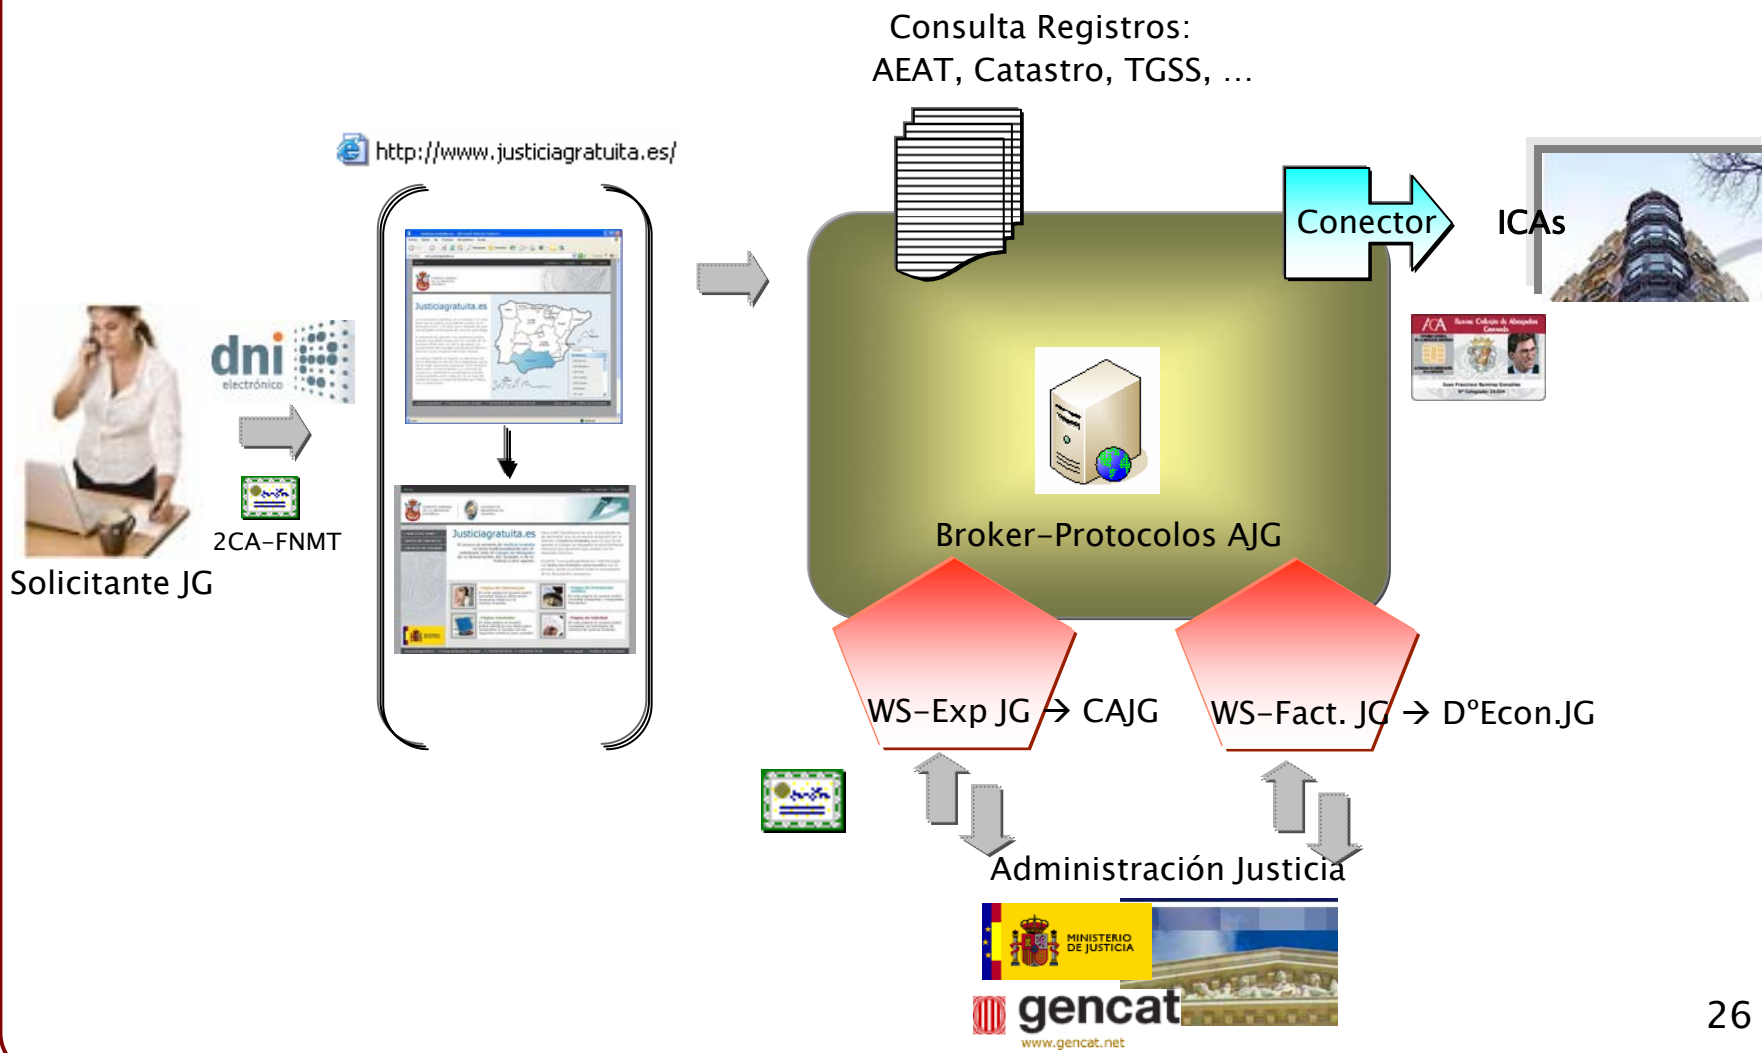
Consulta Registros:
AEAT, Catastro, TGSS, …

http://www.justiciagratuita.es/

Conector

ICAs

dni electrónico

2CA-FNMT

Solicitante JG

Justiciagratuita.es

Broker-Protocolos AJG

WS-Exp JG → CAJG

WS-Fact. JG → DºEcon.JG

Administración Justicia

MINISTERIO DE JUSTICIA

gencat
www.gencat.net

26